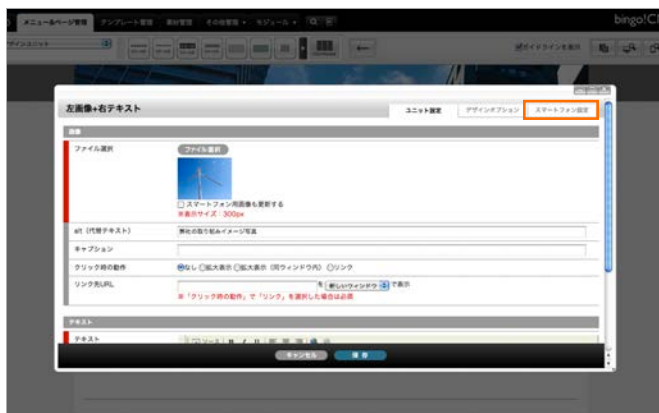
メニュー&ページ管理　テンプレート管理　素材管理　その他管理　モジュール

bingo!CI

デザインユニット

ガイドラインを表示

左画像+右テキスト

ユニット設定　デザインオプション　スマートフォン設定

画像

ファイル選択

ファイル選択

スマートフォン用画像も更新する

※表示サイズ：300px

alt（代替テキスト）　弊社の取り組みイメージ写真

キャプション

クリック時の動作　なし　拡大表示　拡大表示（同ウィンドウ内）　リンク

リンク先URL　を　新しいウィンドウ　で表示

※「クリック時の動作」で「リンク」を選択した場合は必須

テキスト

テキスト

キャンセル　保存